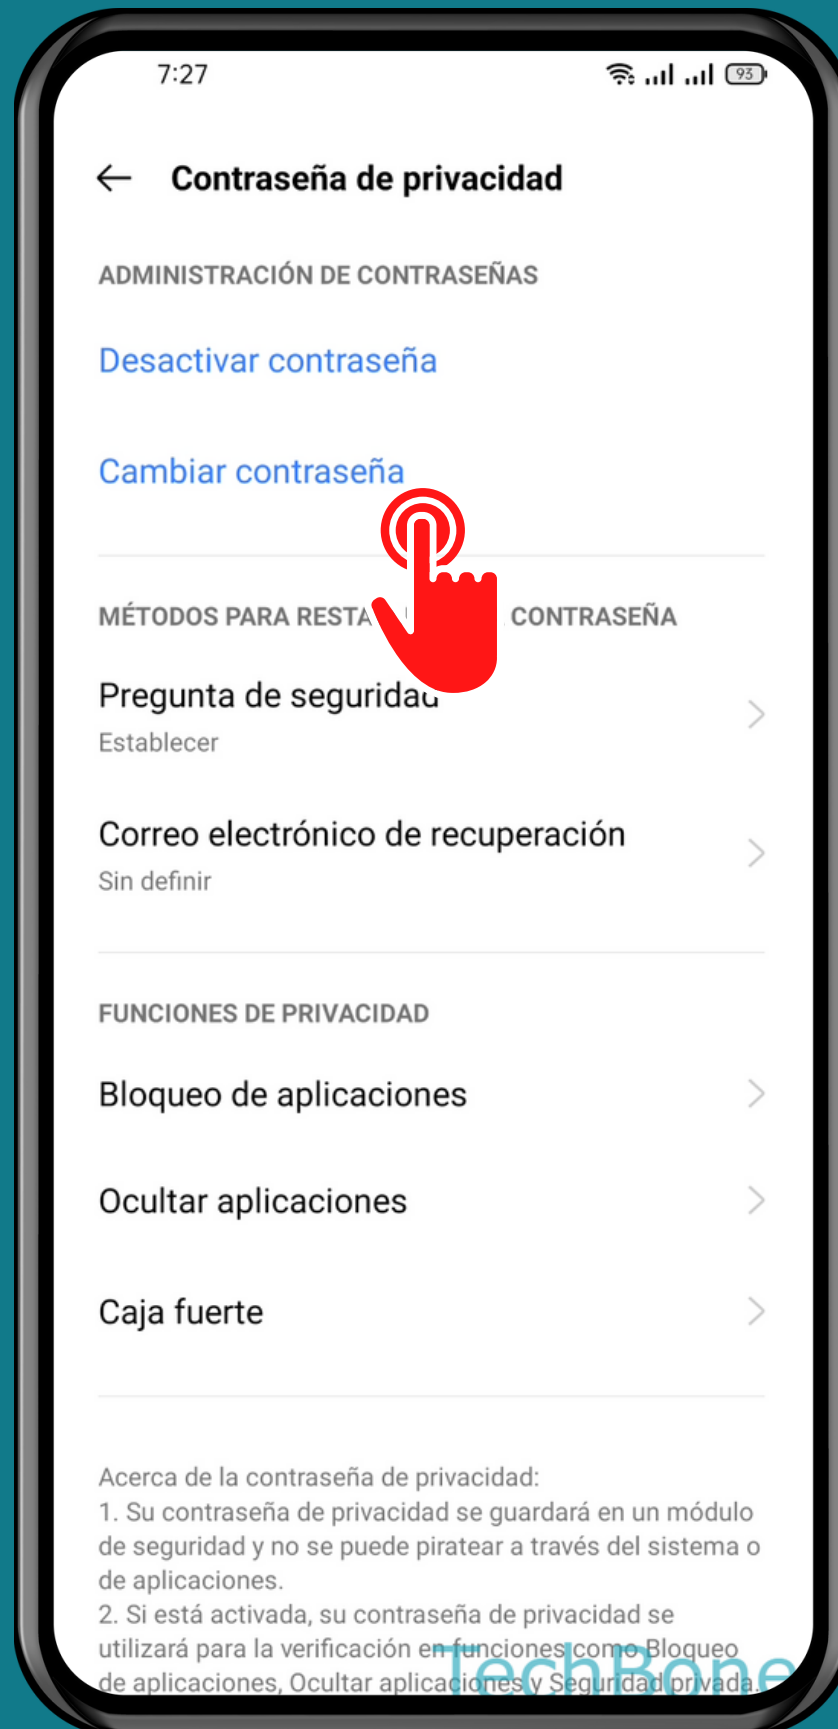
7:27

93

Contraseña de privacidad

ADMINISTRACIÓN DE CONTRASEÑAS

Desactivar contraseña

Cambiar contraseña

MÉTODOS PARA RESTA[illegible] CONTRASEÑA

Pregunta de segurida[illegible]
Establecer

Correo electrónico de recuperación
Sin definir

FUNCIONES DE PRIVACIDAD

Bloqueo de aplicaciones

Ocultar aplicaciones

Caja fuerte

Acerca de la contraseña de privacidad:
1. Su contraseña de privacidad se guardará en un módulo de seguridad y no se puede piratear a través del sistema o de aplicaciones.
2. Si está activada, su contraseña de privacidad se utilizará para la verificación en funciones como Bloqueo de aplicaciones, Ocultar aplicaciones y Seguridad privada.

TechBone